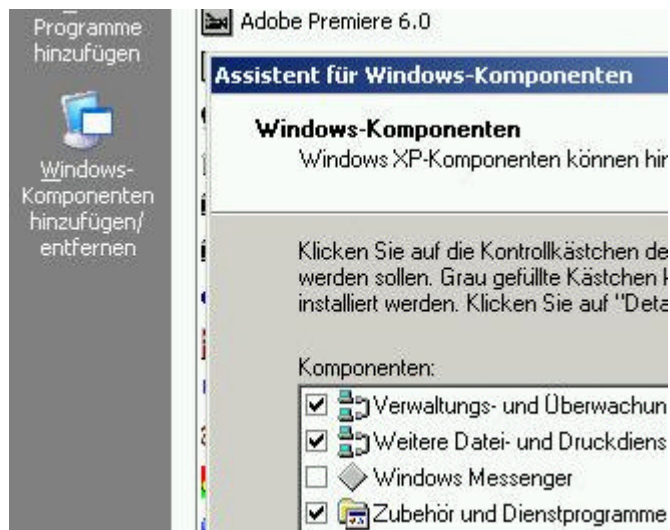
Programme hinzufügen

Windows-Komponenten hinzufügen/ entfernen

Adobe Premiere 6.0

Assistent für Windows-Komponenten

Windows-Komponenten
Windows XP-Komponenten können hin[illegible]

Klicken Sie auf die Kontrollkästchen de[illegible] werden sollen. Grau gefüllte Kästchen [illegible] installiert werden. Klicken Sie auf "Deta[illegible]

Komponenten:
Verwaltungs- und Überwachun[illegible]
Weitere Datei- und Druckdiens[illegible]
Windows Messenger
Zubehör und Dienstprogramme